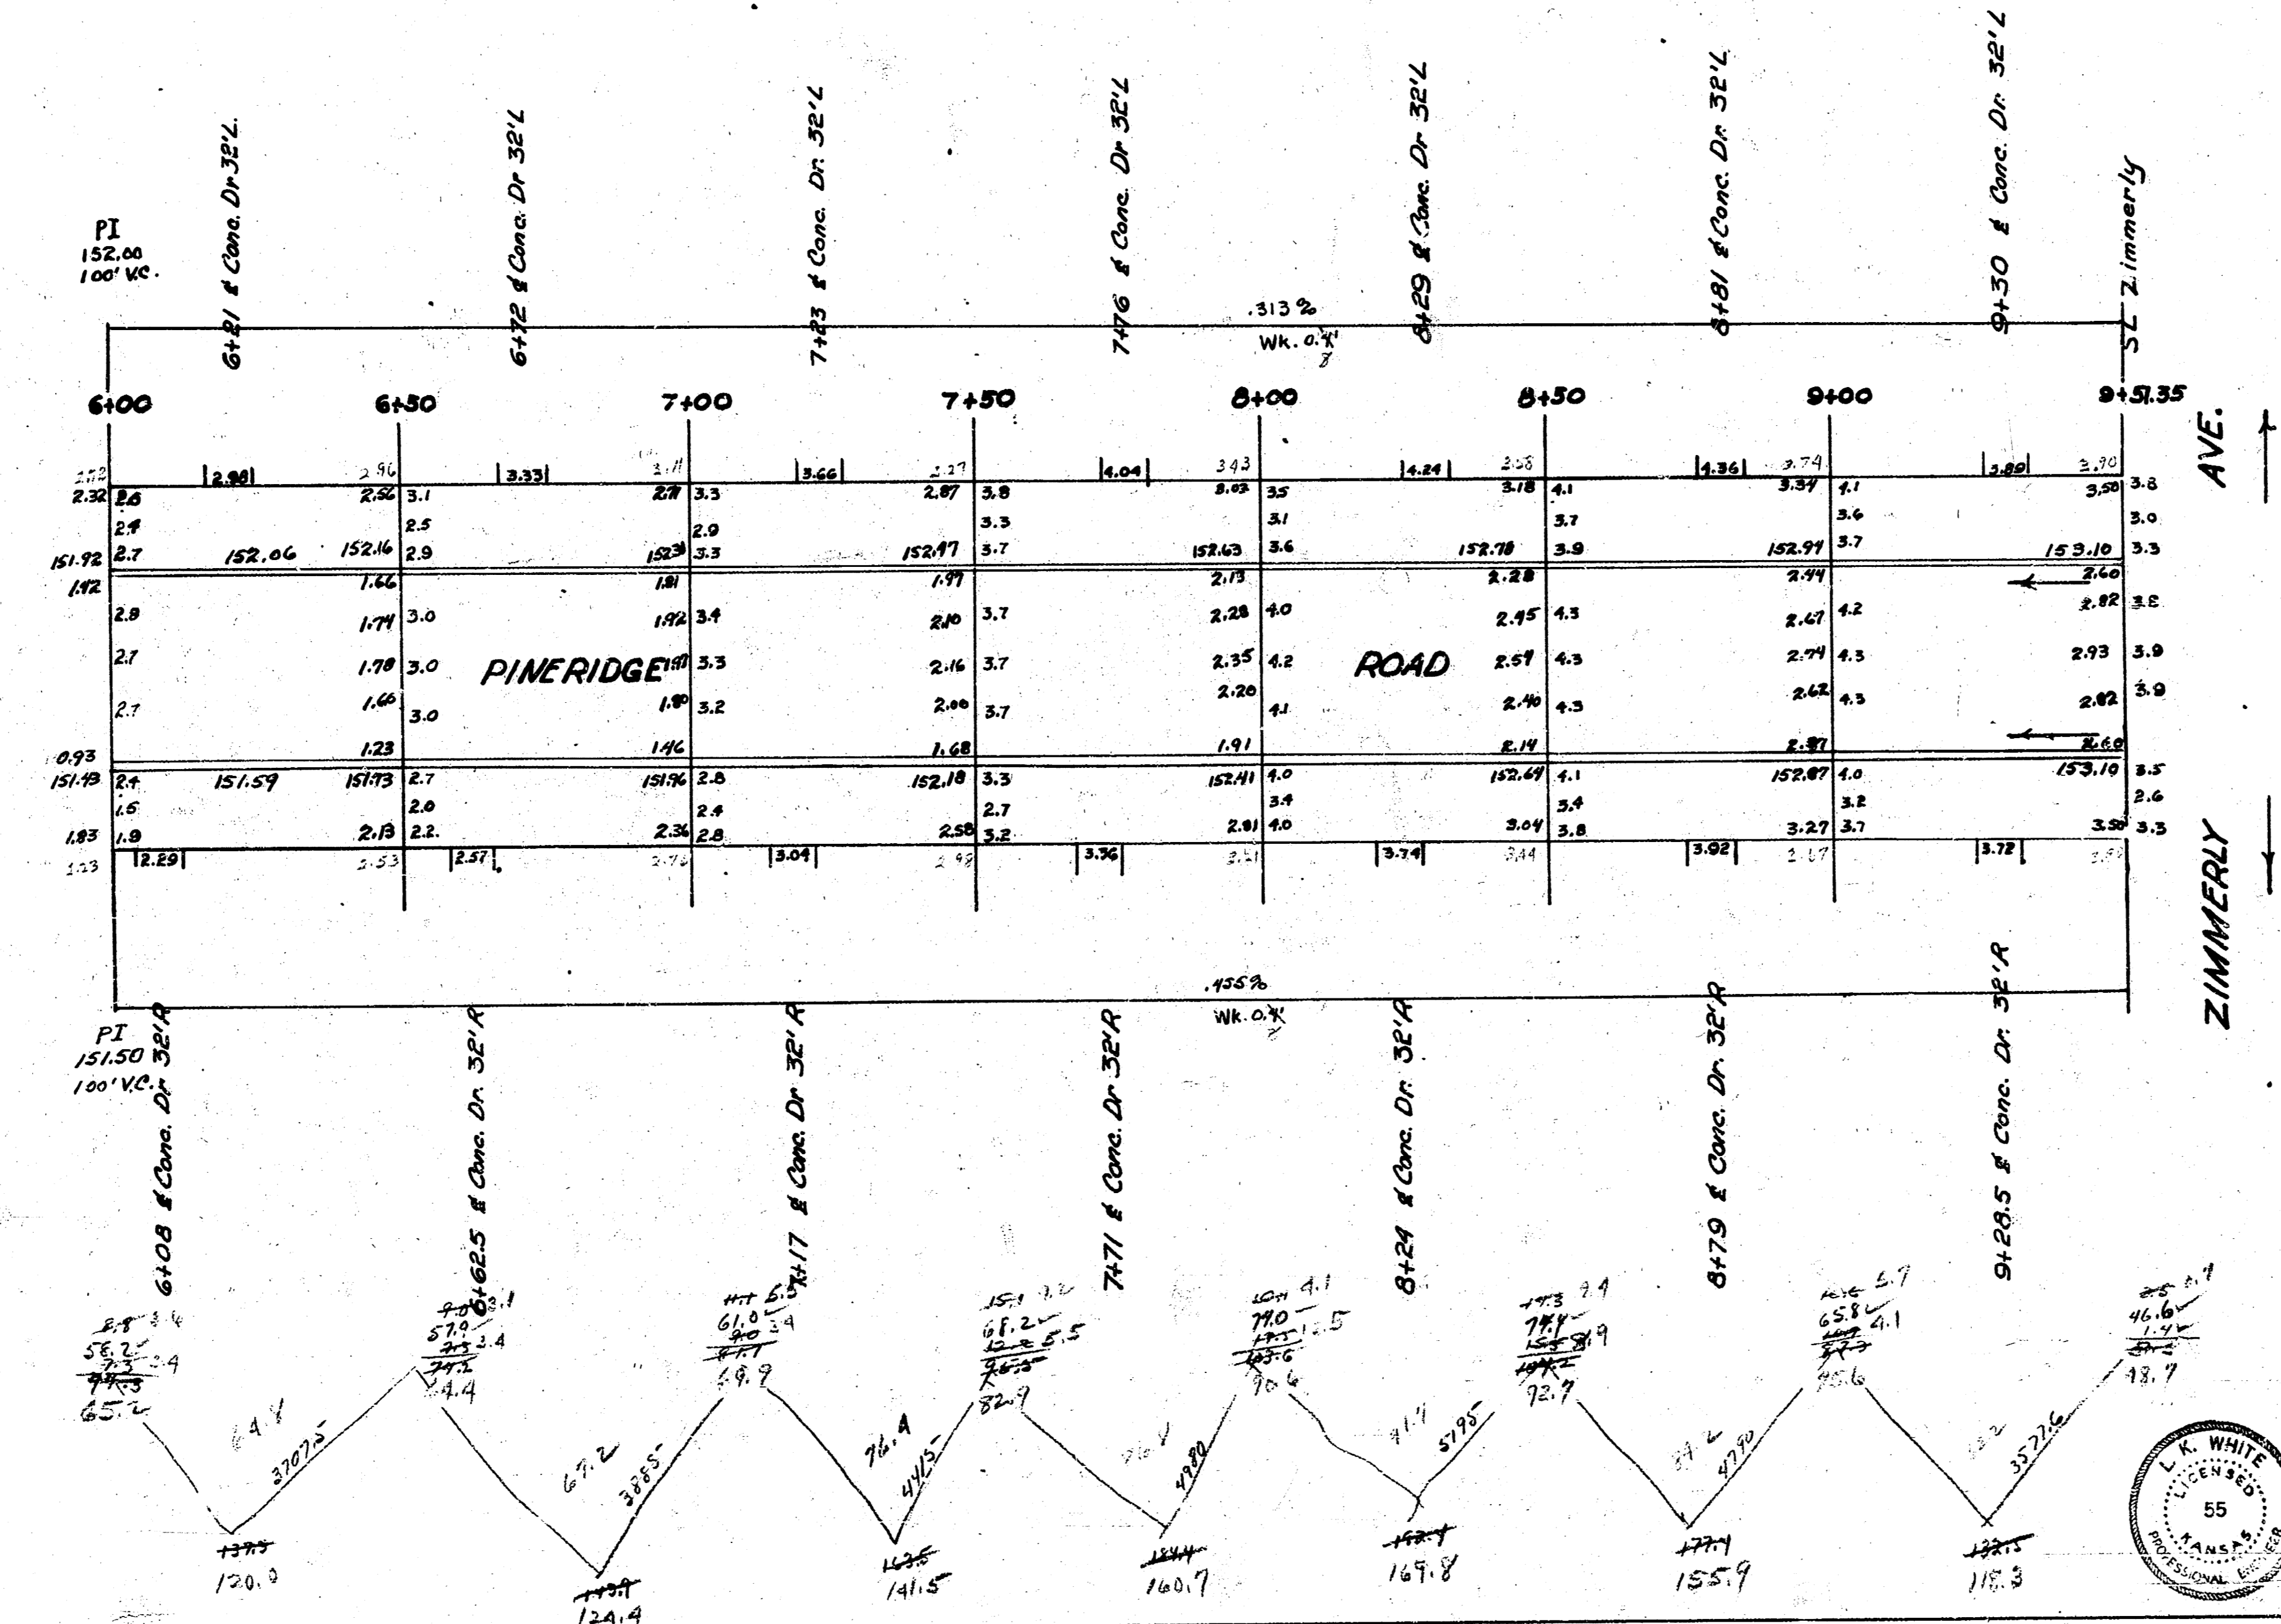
PI
152.00
100' V.C.

6+21 ℄ Conc. Dr 32'L.
6+72 ℄ Conc. Dr 32'L
7+23 ℄ Conc. Dr. 32'L
7+76 ℄ Conc. Dr 32'L
.313%
Wk. 0.4'
8+29 ℄ Conc. Dr 32'L
8+81 ℄ Conc. Dr. 32'L
9+30 ℄ Conc. Dr. 32'L
SL Zimmerly

6+00
6+50
7+00
7+50
8+00
8+50
9+00
9+51.35

2.98
3.33
3.66
4.04
4.24
4.36
3.80

2.32 2.6 2.56 3.1 2.71 3.3 2.87 3.8 3.03 3.5 3.18 4.1 3.34 4.1 3.50 3.8
2.4 2.5 2.9 3.3 3.1 3.7 3.6 3.0
151.92 2.7 152.06 152.16 2.9 152.31 3.3 152.47 3.7 152.63 3.6 152.78 3.9 152.94 3.7 153.10 3.3
1.92 1.66 1.81 1.97 2.13 2.28 2.44 2.60
2.8 1.74 3.0 1.92 3.4 2.10 3.7 2.28 4.0 2.45 4.3 2.67 4.2 2.82 3.8
2.7 1.78 3.0 PINERIDGE 1.90 3.3 2.16 3.7 2.35 4.2 ROAD 2.57 4.3 2.74 4.3 2.93 3.9
2.7 1.66 3.0 1.80 3.2 2.06 3.7 2.20 4.1 2.40 4.3 2.62 4.3 2.82 3.9
0.93 1.23 1.46 1.68 1.91 2.14 2.37 2.60
151.43 2.4 151.59 151.73 2.7 151.96 2.8 152.18 3.3 152.41 4.0 152.64 4.1 152.87 4.0 153.10 3.5
1.6 2.0 2.4 2.7 3.4 3.4 3.2 2.6
1.83 1.9 2.13 2.2. 2.36 2.8 2.58 3.2 2.81 4.0 3.04 3.8 3.27 3.7 3.50 3.3
2.29 2.57 3.04 3.36 3.74 3.92 3.72

AVE.
ZIMMERLY

.455%
Wk. 0.4'

PI
151.50
100' V.C.

6+08 ℄ Conc. Dr 32'R
6+62.5 ℄ Conc. Dr. 32'R
7+17 ℄ Conc. Dr 32'R
7+71 ℄ Conc. Dr 32'R
8+24 ℄ Conc. Dr. 32'R
8+79 ℄ Conc. Dr. 32'R
9+28.5 ℄ Conc. Dr. 32'R

58.2 65.2 64.8 3707.5 120.0
57.9 74.4 67.2 3885 124.4
61.0 69.9 76.4 4415 141.5
68.2 82.9 4980 160.7
79.0 90.6 5195 169.8
79.4 92.7 4790 155.9
65.8 85.6 3527.6 118.3
46.6 48.7

L. K. WHITE
LICENSED
55
KANSAS
PROFESSIONAL ENGINEER